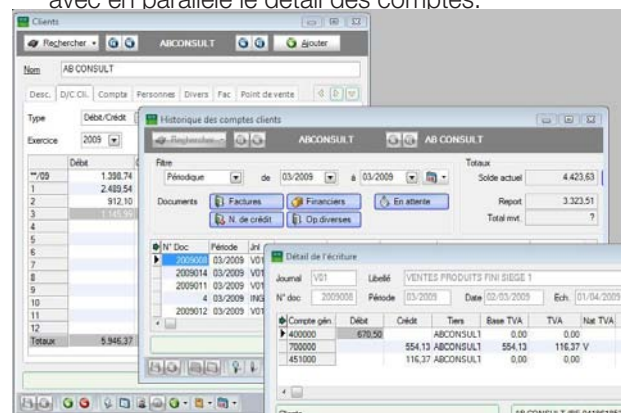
avec en parallèle le détail des comptes.

Clients

Rechercher ABCONSULT Ajouter

Nom AB CONSULT

Desc. D/C Cli. Compte Personnes Divers Fac Point de vente

Type Débit/Crédit

Exercice 2009

| | Débit |
|---|---|
| **/09 | 1.398,74 |
| 1 | 2.489,54 |
| 2 | 912,10 |
| 3 | 1.145,99 |
| 4 | |
| 5 | |
| 6 | |
| 7 | |
| 8 | |
| 9 | |
| 10 | |
| 11 | |
| 12 | |
| Totaux | 5.946,37 |

Historique des comptes clients

Rechercher ABCONSULT AB CONSULT

Filtre
Périodique de 03/2009 à 03/2009

Totaux
Solde actuel 4.423,63
Report 3.323,51
Total mvt. ?

Documents Factures Financiers En attente N. de crédit Op.diverses

| N° Doc | Période | Jnl |
|---|---|---|
| 2009008 | 03/2009 | V01 |
| 2009014 | 03/2009 | V01 |
| 2009011 | 03/2009 | V01 |
| 4 | 03/2009 | ING |
| 2009012 | 03/2009 | V01 |

Détail de l'écriture

Journal V01 Libellé VENTES PRODUITS FINI SIEGE 1
N° doc 2009008 Période 03/2009 Date 02/03/2009 Ech. 01/04/2009

| Compte gén. | Débit | Crédit | Tiers | Base TVA | TVA | Nat TVA |
|---|---|---|---|---|---|---|
| 400000 | 670,50 | | ABCONSULT | 0,00 | 0,00 | |
| 700000 | | 554,13 | ABCONSULT | 554,13 | 116,37 | V |
| 451000 | | 116,37 | ABCONSULT | 0,00 | 0,00 | |

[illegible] AB CONSULT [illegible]